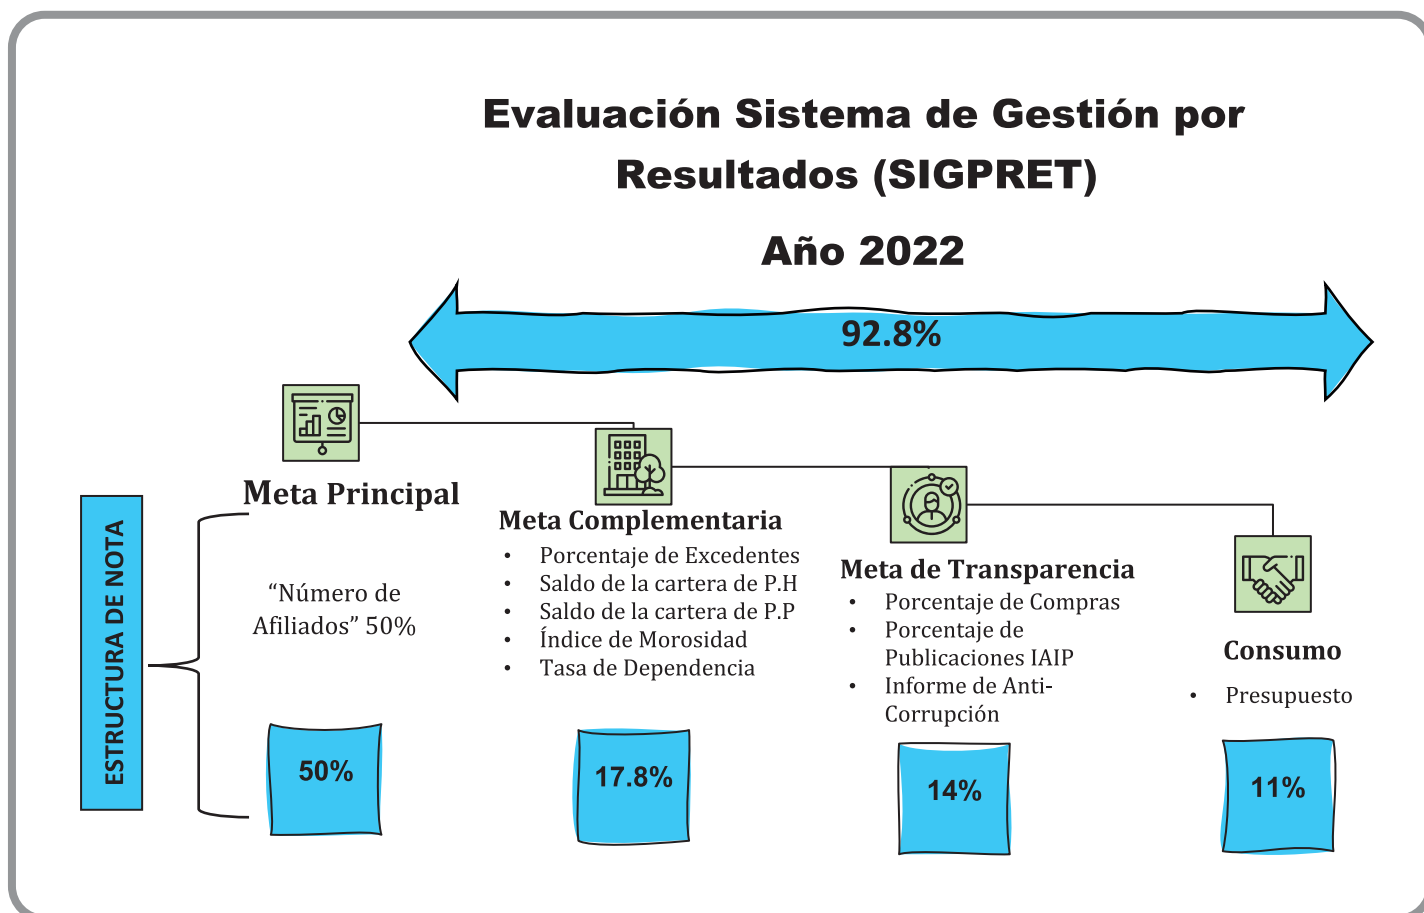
Evaluación Sistema de Gestión por Resultados (SIGPRET)

Año 2022

92.8%

ESTRUCTURA DE NOTA

Meta Principal

“Número de Afiliados” 50%

50%

Meta Complementaria

- Porcentaje de Excedentes
- Saldo de la cartera de P.H
- Saldo de la cartera de P.P
- Índice de Morosidad
- Tasa de Dependencia

17.8%

Meta de Transparencia

- Porcentaje de Compras
- Porcentaje de Publicaciones IAIP
- Informe de Anti-Corrupción

14%

Consumo

- Presupuesto

11%